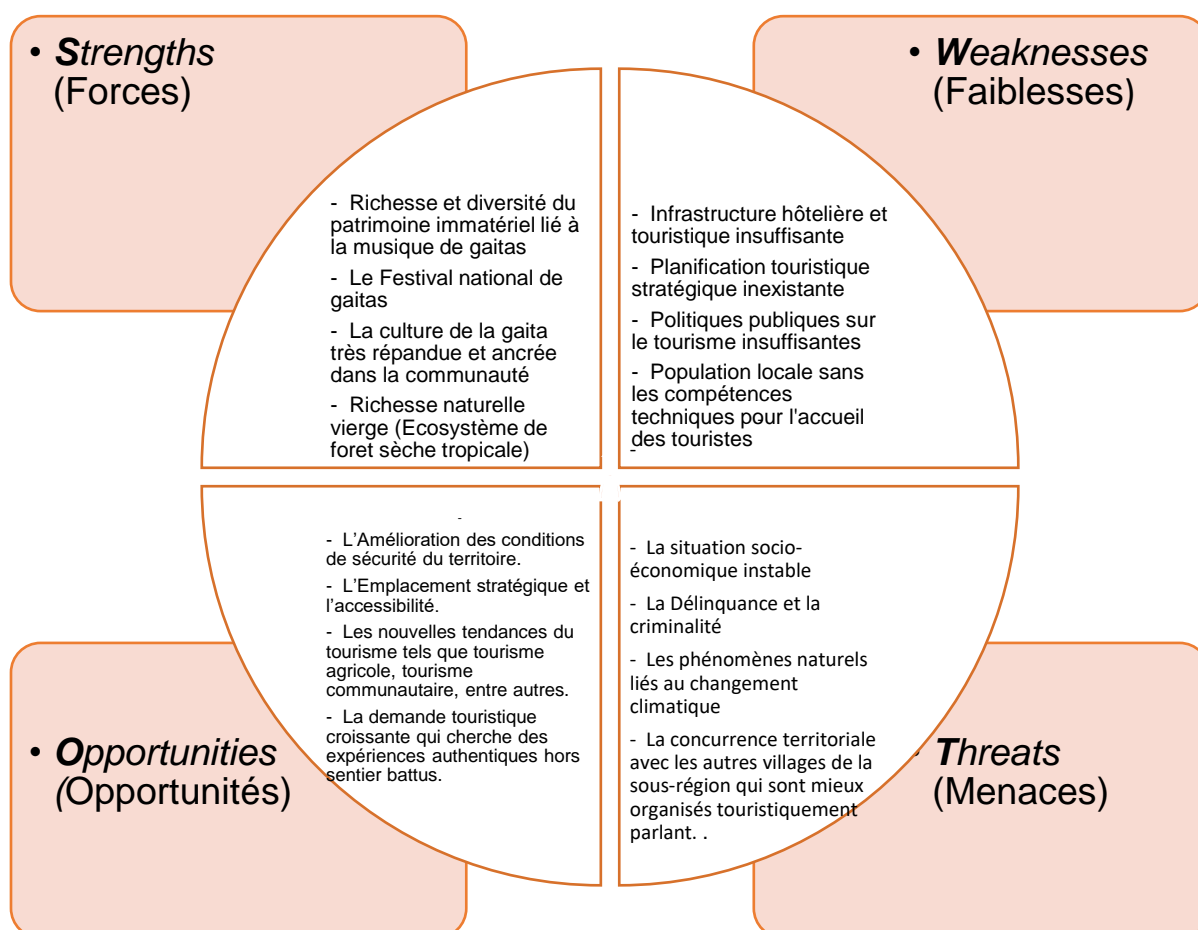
• Strengths (Forces)

- Richesse et diversité du patrimoine immatériel lié à la musique de gaitas

- Le Festival national de gaitas

- La culture de la gaita très répandue et ancrée dans la communauté

- Richesse naturelle vierge (Ecosystème de foret sèche tropicale)

• Weaknesses (Faiblesses)

- Infrastructure hôtelière et touristique insuffisante

- Planification touristique stratégique inexistante

- Politiques publiques sur le tourisme insuffisantes

- Population locale sans les compétences techniques pour l'accueil des touristes

-

- L'Amélioration des conditions de sécurité du territoire.

- L'Emplacement stratégique et l'accessibilité.

- Les nouvelles tendances du tourisme tels que tourisme agricole, tourisme communautaire, entre autres.

- La demande touristique croissante qui cherche des expériences authentiques hors sentier battus.

• Opportunities (Opportunités)

- La situation socio-économique instable

- La Délinquance et la criminalité

- Les phénomènes naturels liés au changement climatique

- La concurrence territoriale avec les autres villages de la sous-région qui sont mieux organisés touristiquement parlant. .

• Threats (Menaces)